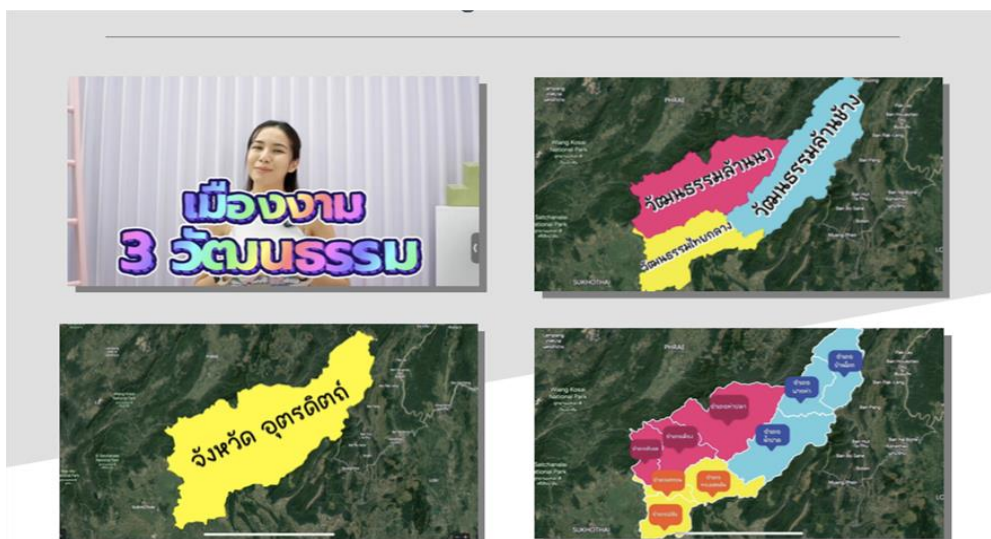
เมืองงาม
3 วัฒนธรรม

PHRAE
Wiang Kosai National Park
Sirikit Reservoir
Setchanalai National Park
SUKHOTHAI
วัฒนธรรมล้านนา
วัฒนธรรมล้านช้าง
วัฒนธรรมไทยกลาง

จังหวัด อุตรดิตถ์

PHRAE
Wiang Kosai National Park
Setchanalai National Park
SUKHOTHAI